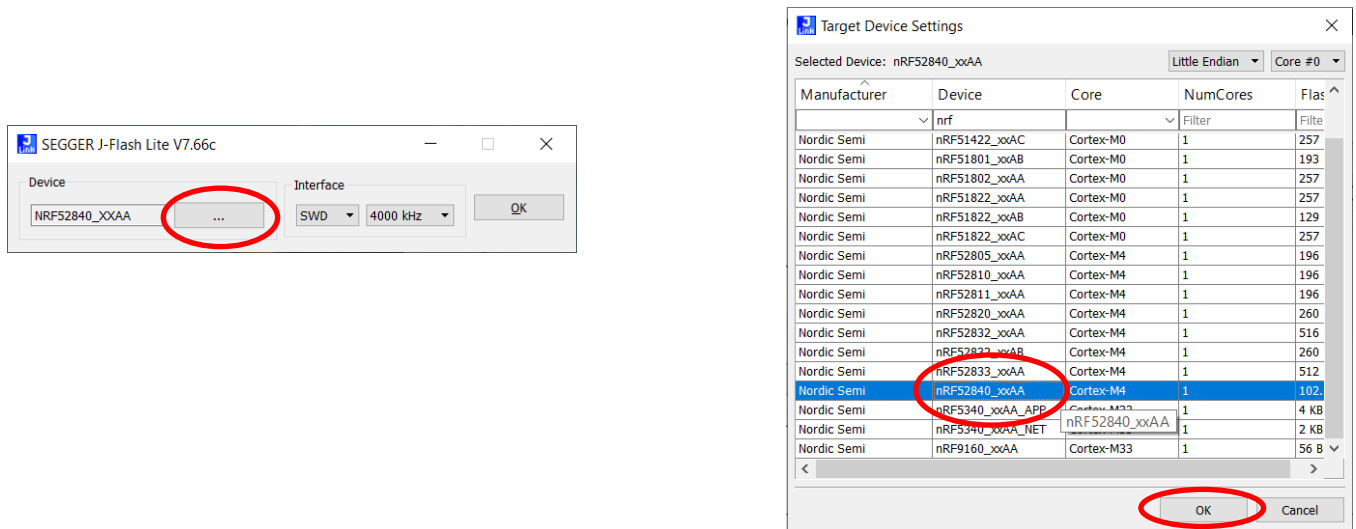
SEGGER J-Flash Lite V7.66c

Device

NRF52840_XXAA

...

Interface

SWD

4000 kHz

OK

Target Device Settings

Selected Device: nRF52840_xxAA

Little Endian

Core #0

| Manufacturer | Device | Core | NumCores | Flas |
|---|---|---|---|---|
| | nrf | | Filter | Filte |
| Nordic Semi | nRF51422_xxAC | Cortex-M0 | 1 | 257 |
| Nordic Semi | nRF51801_xxAB | Cortex-M0 | 1 | 193 |
| Nordic Semi | nRF51802_xxAA | Cortex-M0 | 1 | 257 |
| Nordic Semi | nRF51822_xxAA | Cortex-M0 | 1 | 257 |
| Nordic Semi | nRF51822_xxAB | Cortex-M0 | 1 | 129 |
| Nordic Semi | nRF51822_xxAC | Cortex-M0 | 1 | 257 |
| Nordic Semi | nRF52805_xxAA | Cortex-M4 | 1 | 196 |
| Nordic Semi | nRF52810_xxAA | Cortex-M4 | 1 | 196 |
| Nordic Semi | nRF52811_xxAA | Cortex-M4 | 1 | 196 |
| Nordic Semi | nRF52820_xxAA | Cortex-M4 | 1 | 260 |
| Nordic Semi | nRF52832_xxAA | Cortex-M4 | 1 | 516 |
| Nordic Semi | nRF52832_xxAB | Cortex-M4 | 1 | 260 |
| Nordic Semi | nRF52833_xxAA | Cortex-M4 | 1 | 512 |
| Nordic Semi | nRF52840_xxAA | Cortex-M4 | 1 | 102. |
| Nordic Semi | nRF5340_xxAA_APP | Cortex-M33 | 1 | 4 KB |
| Nordic Semi | nRF5340_xxAA_NET | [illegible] | 1 | 2 KB |
| Nordic Semi | nRF9160_xxAA | Cortex-M33 | 1 | 56 B |

nRF52840_xxAA

OK

Cancel